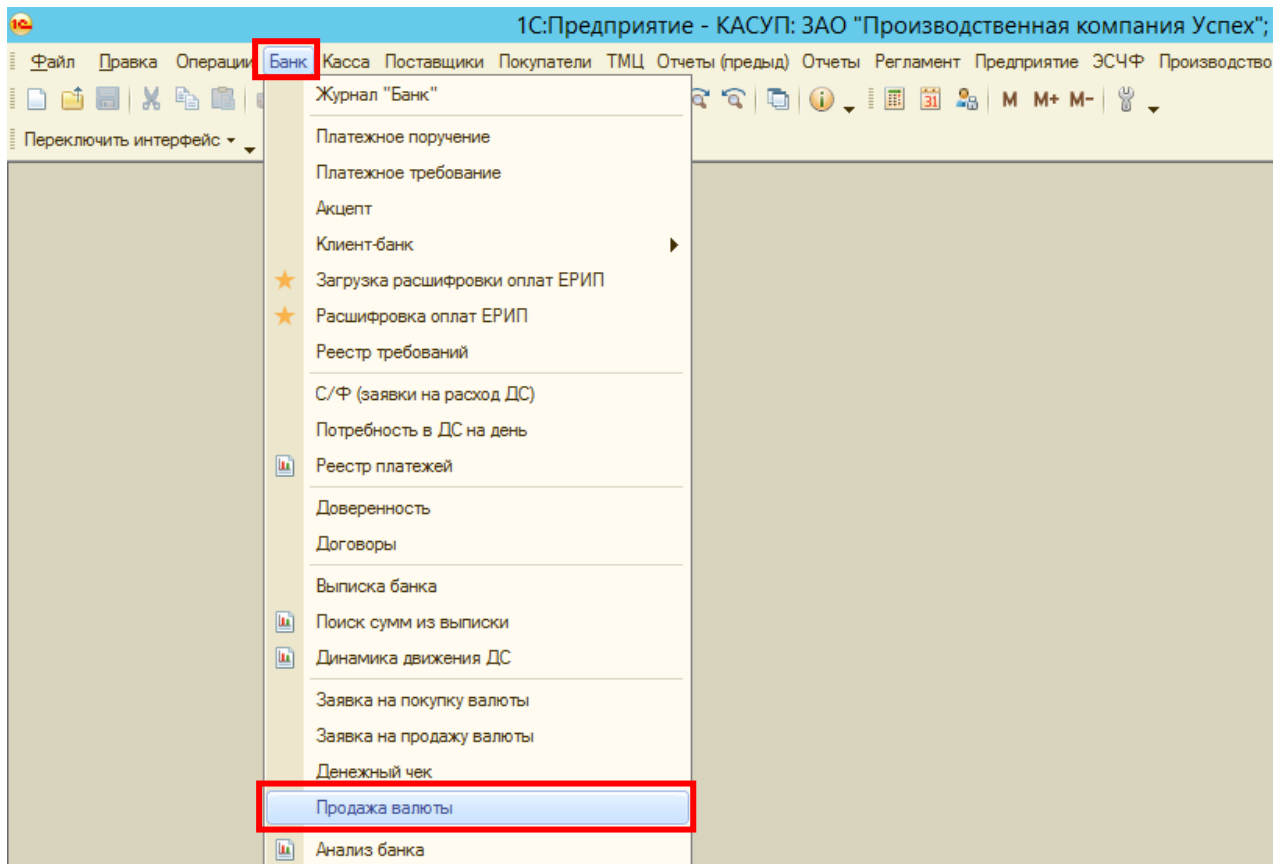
1С:Предприятие - КАСУП: ЗАО "Производственная компания Успех";

Файл Правка Операции Банк Касса Поставщики Покупатели ТМЦ Отчеты (предыд) Отчеты Регламент Предприятие ЭСЧФ Производство

М М+ М-

Переключить интерфейс

Журнал "Банк"
Платежное поручение
Платежное требование
Акцепт
Клиент-банк
Загрузка расшифровки оплат ЕРИП
Расшифровка оплат ЕРИП
Реестр требований
С/Ф (заявки на расход ДС)
Потребность в ДС на день
Реестр платежей
Доверенность
Договоры
Выписка банка
Поиск сумм из выписки
Динамика движения ДС
Заявка на покупку валюты
Заявка на продажу валюты
Денежный чек
Продажа валюты
Анализ банка